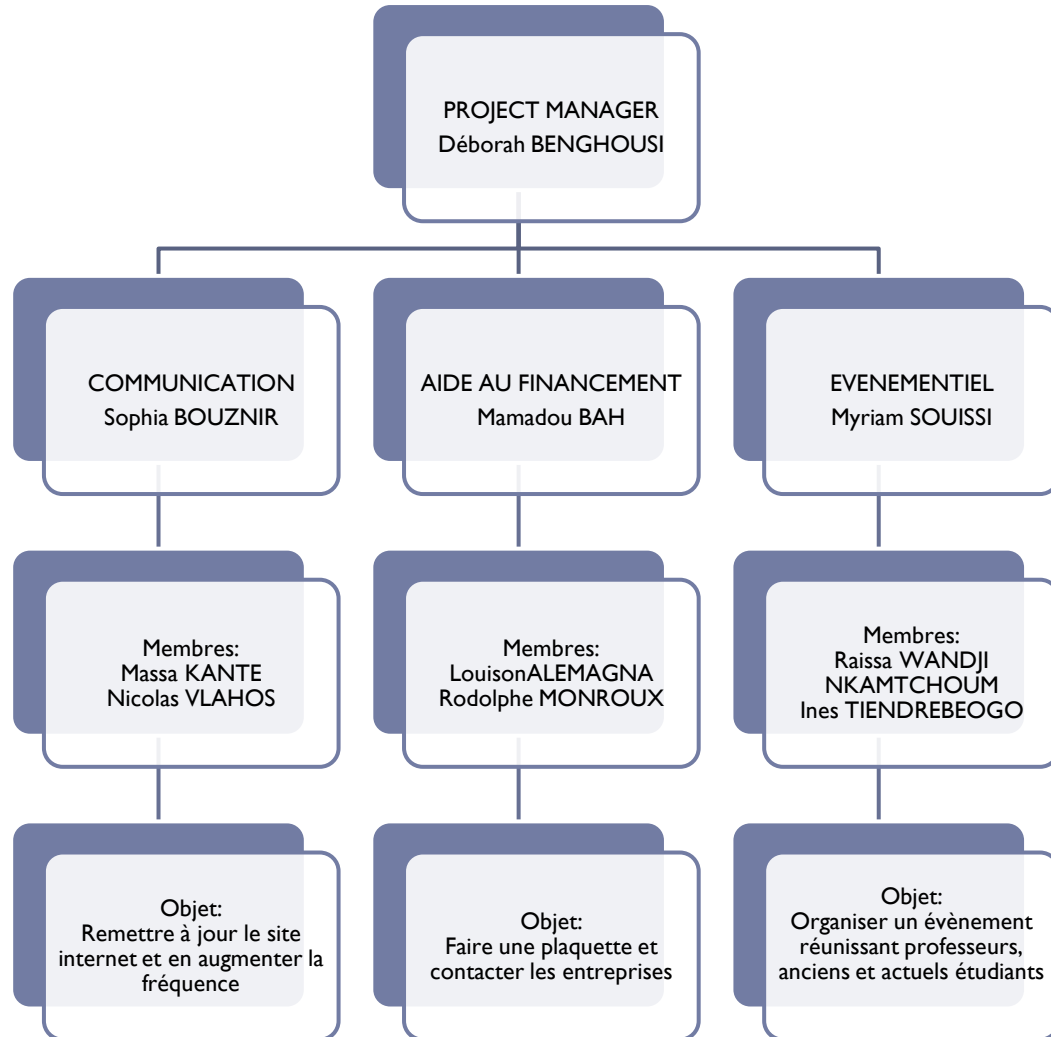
PROJECT MANAGER
Déborah BENGHOUSI

COMMUNICATION
Sophia BOUZNIR

Membres:
Massa KANTE
Nicolas VLAHOS

Objet:
Remettre à jour le site internet et en augmenter la fréquence

AIDE AU FINANCEMENT
Mamadou BAH

Membres:
LouisonALEMAGNA
Rodolphe MONROUX

Objet:
Faire une plaquette et contacter les entreprises

EVENEMENTIEL
Myriam SOUISSI

Membres:
Raissa WANDJI NKAMTCHOUM
Ines TIENDREBEOGO

Objet:
Organiser un évènement réunissant professeurs, anciens et actuels étudiants